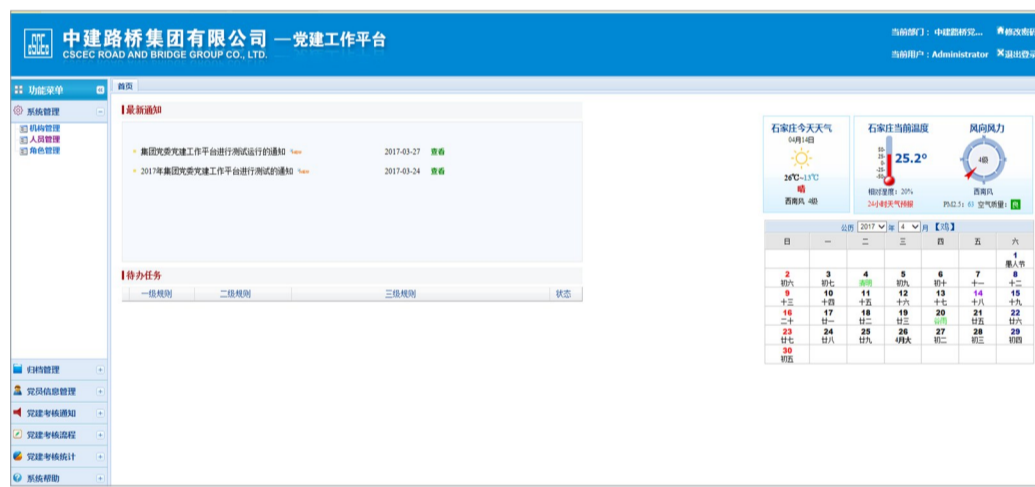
中建路桥集团有限公司 —党建工作平台
CSCEC ROAD AND BRIDGE GROUP CO., LTD.

当前部门：中建路桥党... 修改密码
当前用户：Administrator 退出登录

功能菜单
系统管理
机构管理
人员管理
角色管理

归档管理
党员信息管理
党建考核通知
党建考核流程
党建考核统计
系统帮助

首页

最新通知

集团党委党建工作平台进行测试运行的通知 new 2017-03-27 查看
2017年集团党委党建工作平台进行测试的通知 new 2017-03-24 查看

待办任务

| 一级规则 | 二级规则 | 三级规则 | 状态 |
|---|---|---|---|

石家庄今天天气
04月14日
26℃~13℃
晴
西南风 4级

石家庄当前温度
25.2°
相对湿度：20%
24小时天气预报

风向风力
4级
西南风
PM2.5：63 空气质量：良

公历 2017 年 4 月【鸡】

| 日 | 一 | 二 | 三 | 四 | 五 | 六 |
|---|---|---|---|---|---|---|
| | | | | | | 1 愚人节 |
| 2 初六 | 3 初七 | 4 清明 | 5 初九 | 6 初十 | 7 十一 | 8 十二 |
| 9 十三 | 10 十四 | 11 十五 | 12 十六 | 13 十七 | 14 十八 | 15 十九 |
| 16 二十 | 17 廿一 | 18 廿二 | 19 廿三 | 20 谷雨 | 21 廿五 | 22 廿六 |
| 23 廿七 | 24 廿八 | 25 廿九 | 26 4月大 | 27 初二 | 28 初三 | 29 初四 |
| 30 初五 | | | | | | |